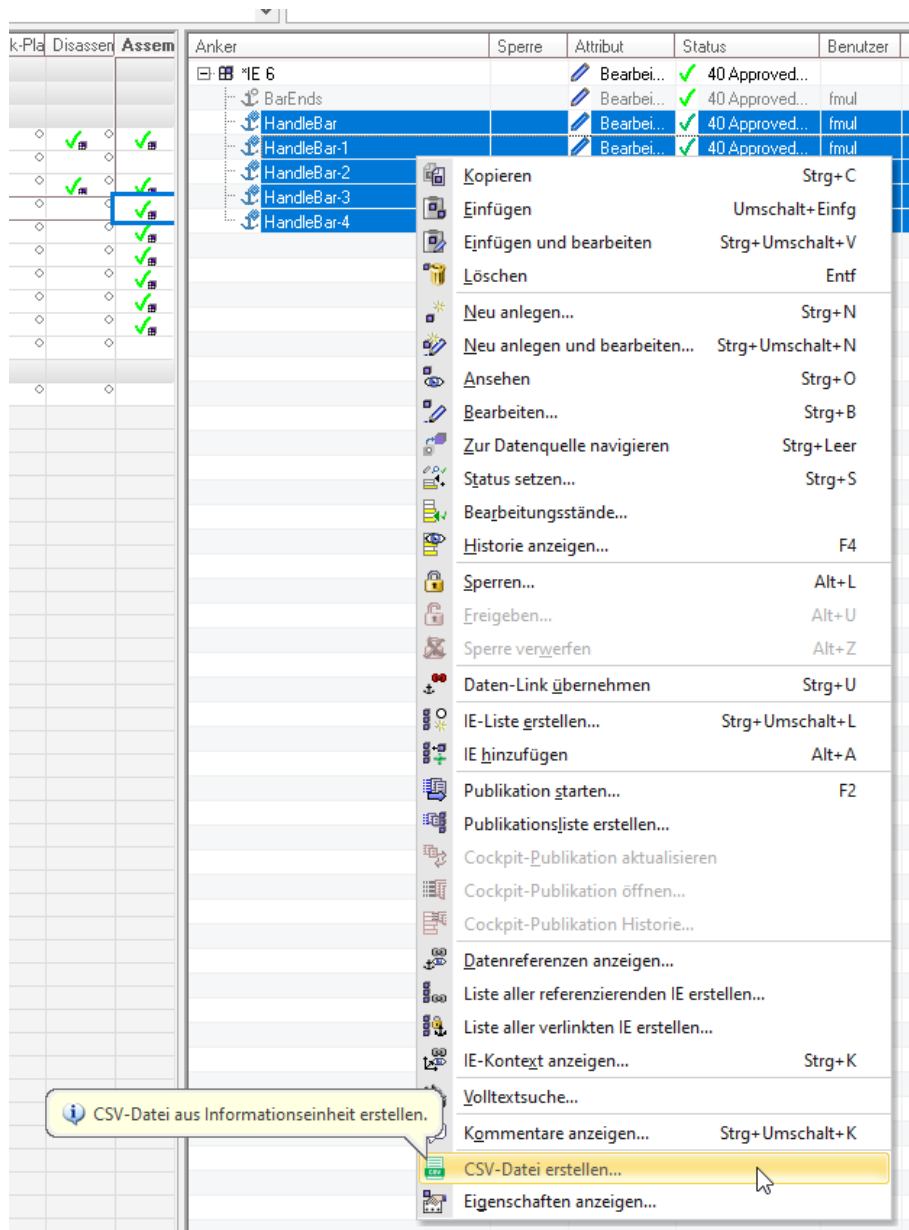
| k-Pla | Disassen | Assem |
|---|---|---|

| Anker | Sperre | Attribut | Status | Benutzer |
|---|---|---|---|---|
| *IE 6 | | Bearbei... | 40 Approved... | |
| BarEnds | | Bearbei... | 40 Approved... | fmul |
| HandleBar | | Bearbei... | 40 Approved... | fmul |
| HandleBar-1 | | Bearbei... | 40 Approved... | fmul |
| HandleBar-2 | | | | |
| HandleBar-3 | | | | |
| HandleBar-4 | | | | |

Kopieren Strg+C
Einfügen Umschalt+Einfg
Einfügen und bearbeiten Strg+Umschalt+V
Löschen Entf
Neu anlegen... Strg+N
Neu anlegen und bearbeiten... Strg+Umschalt+N
Ansehen Strg+O
Bearbeiten... Strg+B
Zur Datenquelle navigieren Strg+Leer
Status setzen... Strg+S
Bearbeitungsstände...
Historie anzeigen... F4
Sperren... Alt+L
Freigeben... Alt+U
Sperre verwerfen Alt+Z
Daten-Link übernehmen Strg+U
IE-Liste erstellen... Strg+Umschalt+L
IE hinzufügen Alt+A
Publikation starten... F2
Publikationsliste erstellen...
Cockpit-Publikation aktualisieren
Cockpit-Publikation öffnen...
Cockpit-Publikation Historie...
Datenreferenzen anzeigen...
Liste aller referenzierenden IE erstellen...
Liste aller verlinkten IE erstellen...
IE-Kontext anzeigen... Strg+K
Volltextsuche...
Kommentare anzeigen... Strg+Umschalt+K
CSV-Datei erstellen...
Eigenschaften anzeigen...

CSV-Datei aus Informationseinheit erstellen.